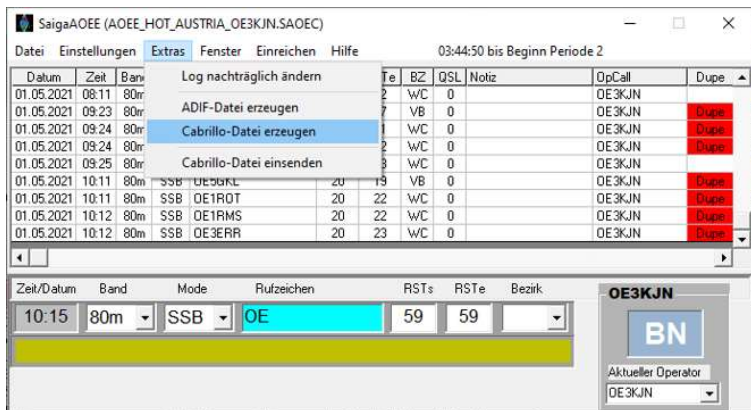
SaigaAOEE (AOEE_HOT_AUSTRIA_OE3KJN.SAOEC)

Datei Einstellungen Extras Fenster Einreichen Hilfe 03:44:50 bis Beginn Periode 2

Log nachträglich ändern
ADIF-Datei erzeugen
Cabrillo-Datei erzeugen
Cabrillo-Datei einsenden

| Datum | Zeit | Band | | | | Te | BZ | QSL | Notiz | OpCall | Dupe |
|---|---|---|---|---|---|---|---|---|---|---|---|
| 01.05.2021 | 08:11 | 80m | | | | 2 | WC | 0 | | OE3KJN | |
| 01.05.2021 | 09:23 | 80m | | | | 7 | VB | 0 | | OE3KJN | Dupe |
| 01.05.2021 | 09:24 | 80m | | | | 1 | WC | 0 | | OE3KJN | Dupe |
| 01.05.2021 | 09:24 | 80m | | | | 2 | WC | 0 | | OE3KJN | Dupe |
| 01.05.2021 | 09:25 | 80m | | | | 3 | WC | 0 | | OE3KJN | |
| 01.05.2021 | 10:11 | 80m | SSB | OE5GKL | 20 | 19 | VB | 0 | | OE3KJN | Dupe |
| 01.05.2021 | 10:11 | 80m | SSB | OE1ROT | 20 | 22 | WC | 0 | | OE3KJN | Dupe |
| 01.05.2021 | 10:12 | 80m | SSB | OE1RMS | 20 | 22 | WC | 0 | | OE3KJN | Dupe |
| 01.05.2021 | 10:12 | 80m | SSB | OE3ERR | 20 | 23 | WC | 0 | | OE3KJN | Dupe |

Zeit/Datum Band Mode Rufzeichen RSTs RSTe Bezirk
10:15 80m SSB OE 59 59

OE3KJN
BN
Aktueller Operator
OE3KJN